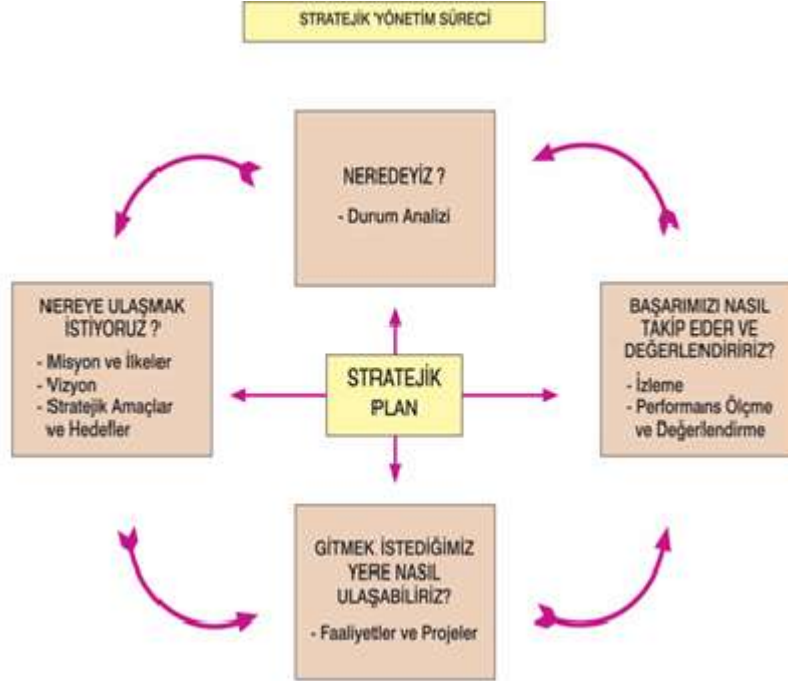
STRATEJİK 'YÖNETİM SÜRECİ

NEREDEYİZ ?

- Durum Analizi

NEREYE ULAŞMAK İSTİYORUZ ?

- Misyon ve İlkeler
- Vizyon
- Stratejik Amaçlar ve Hedefler

STRATEJİK PLAN

BAŞARIMIZI NASIL TAKİP EDER VE DEĞERLENDİRİRİZ?

- İzleme
- Performans Ölçme ve Değerlendirme

GİTMEK İSTEDİĞİMİZ YERE NASIL ULAŞABİLİRİZ?

- Faaliyetler ve Projeler